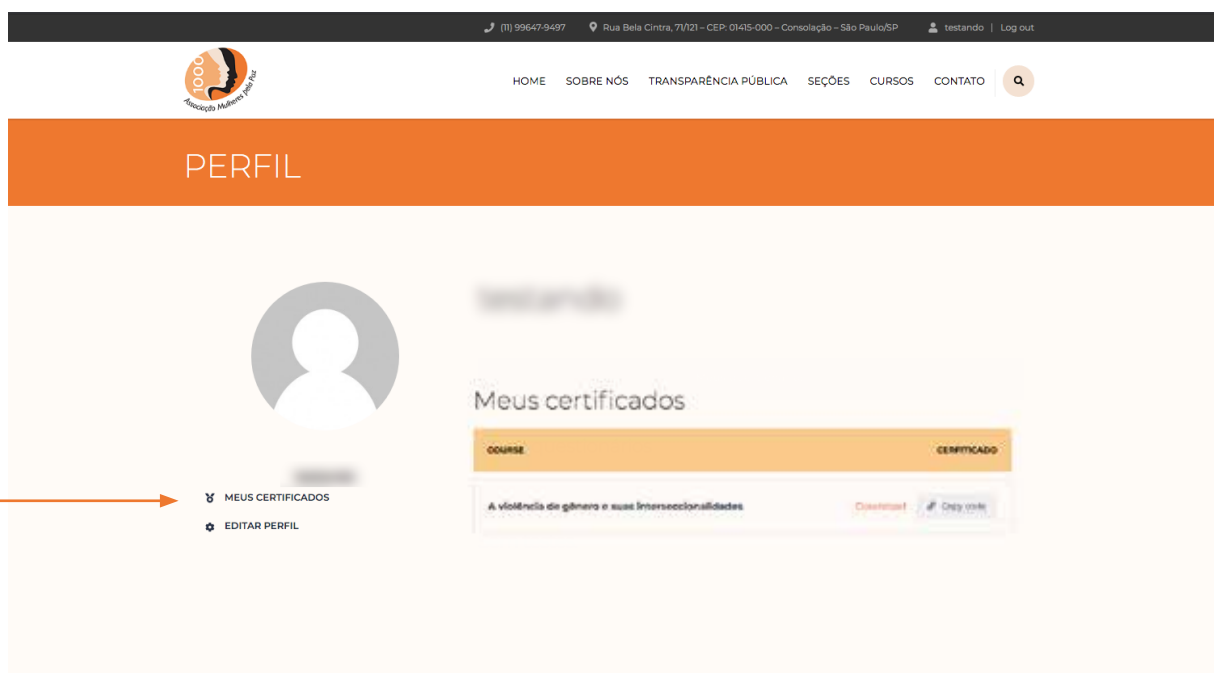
(11) 99647-9497 Rua Bela Cintra, 71/121 – CEP: 01415-000 – Consolação – São Paulo/SP testando | Log out

1000 Associação Mulheres pela Paz

HOME SOBRE NÓS TRANSPARÊNCIA PÚBLICA SEÇÕES CURSOS CONTATO

PERFIL

testando

Meus certificados

| COURSE | CERTIFICADO |
|---|---|
| A violência de gênero e suas interseccionalidades | Download Copy code |

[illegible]

MEUS CERTIFICADOS

EDITAR PERFIL